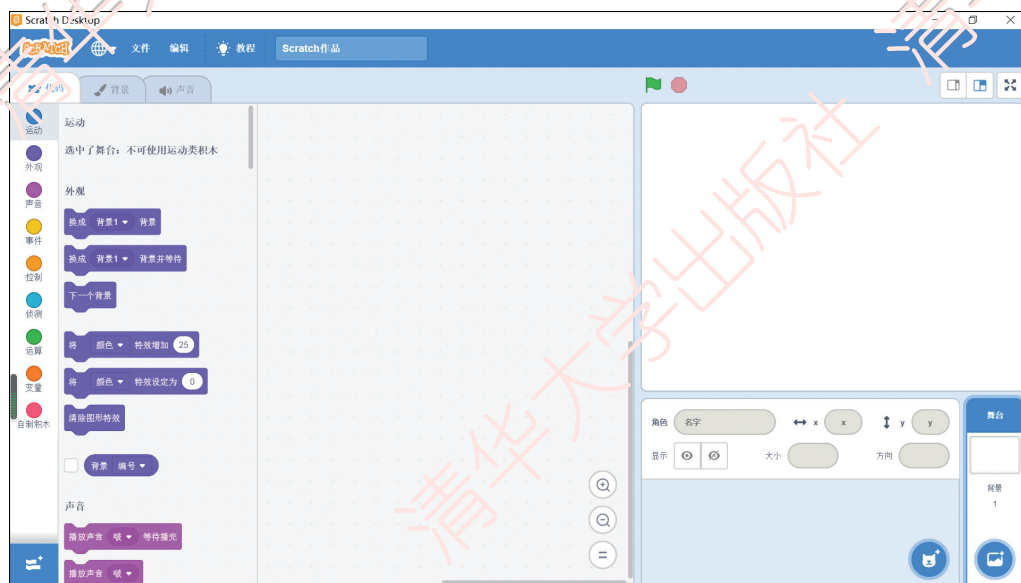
Scratch Desktop

SCRATCH 文件 编辑 教程 Scratch作品

代码 背景 声音

运动
外观
声音
事件
控制
侦测
运算
变量
自制积木

运动

选中了舞台：不可使用运动类积木

外观

换成 背景1 背景

换成 背景1 背景并等待

下一个背景

将 颜色 特效增加 25

将 颜色 特效设定为 0

清除图形特效

背景 编号

声音

播放声音 啵 等待播完

播放声音 啵

角色 名字 x x y y

显示 大小 方向

舞台

背景
1

清华大学出版社